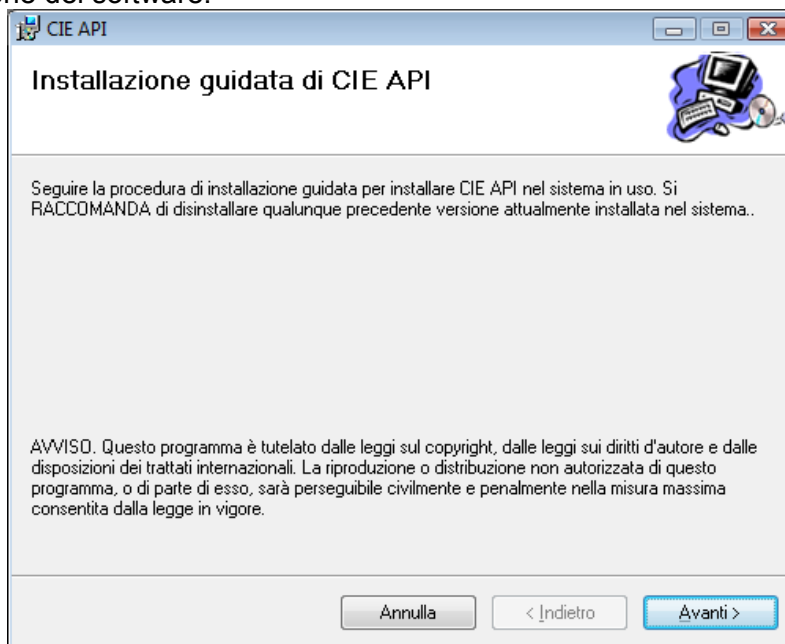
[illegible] del software.

CIE API

Installazione guidata di CIE API

Seguire la procedura di installazione guidata per installare CIE API nel sistema in uso. Si RACCOMANDA di disinstallare qualunque precedente versione attualmente installata nel sistema..

AVVISO. Questo programma è tutelato dalle leggi sul copyright, dalle leggi sui diritti d'autore e dalle disposizioni dei trattati internazionali. La riproduzione o distribuzione non autorizzata di questo programma, o di parte di esso, sarà perseguibile civilmente e penalmente nella misura massima consentita dalla legge in vigore.

Annulla

< Indietro

Avanti >